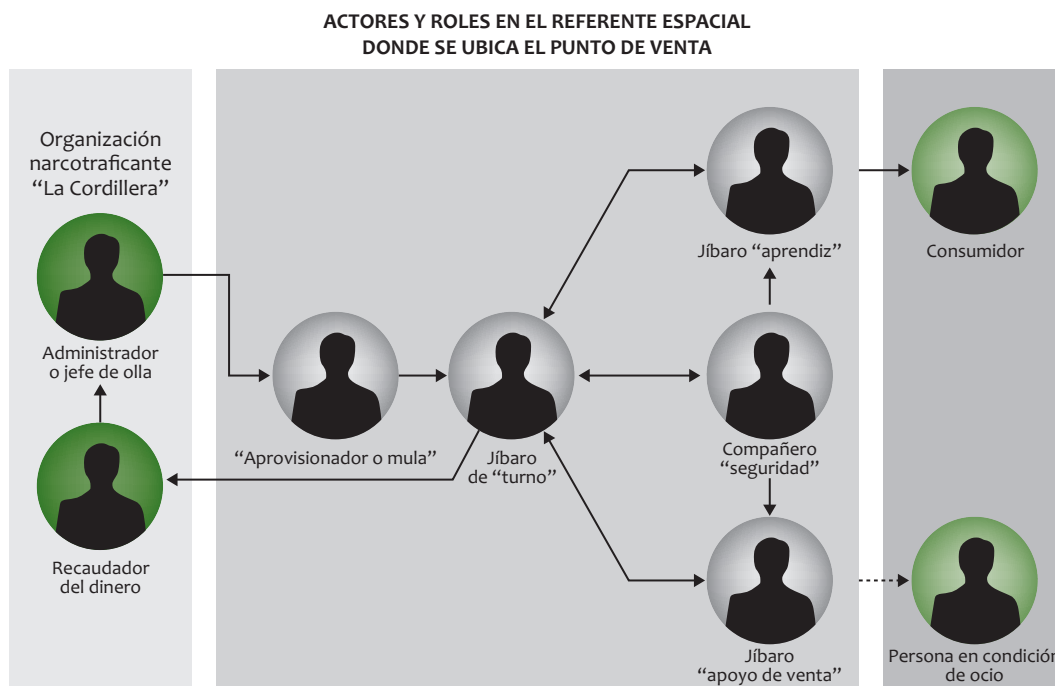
ACTORES Y ROLES EN EL REFERENTE ESPACIAL
DONDE SE UBICA EL PUNTO DE VENTA

Organización narcotraficante "La Cordillera"

Administrador o jefe de olla

Recaudador del dinero

"Aprovisionador o mula"

Jíbaro de "turno"

Jíbaro "aprendiz"

Compañero "seguridad"

Jíbaro "apoyo de venta"

Consumidor

Persona en condición de ocio